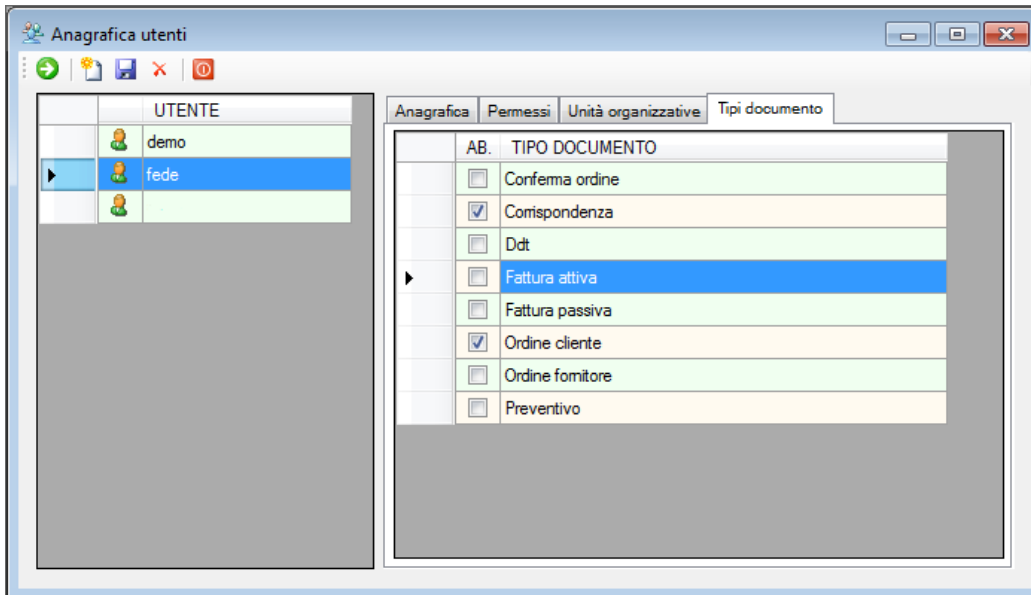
Anagrafica utenti

| | | UTENTE |
|---|---|---|
| | | demo |
| ▶ | | fede |
| | | |

Anagrafica | Permessi | Unità organizzative | Tipi documento

| | AB. | TIPO DOCUMENTO |
|---|---|---|
| | ☐ | Conferma ordine |
| | ☑ | Corrispondenza |
| | ☐ | Ddt |
| ▶ | ☐ | Fattura attiva |
| | ☐ | Fattura passiva |
| | ☑ | Ordine cliente |
| | ☐ | Ordine fornitore |
| | ☐ | Preventivo |